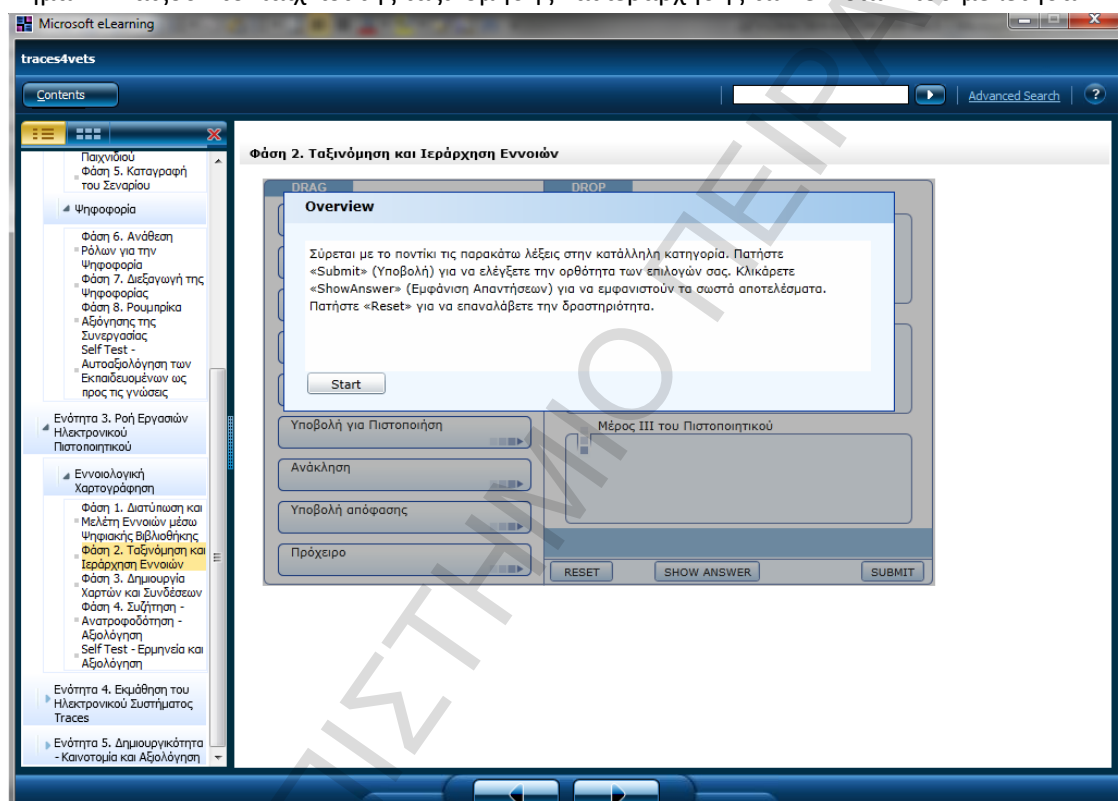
Microsoft eLearning

traces4vets

Contents

Advanced Search

Παιχνιδιού
Φάση 5. Καταγραφή του Σεναρίου

Ψηφοφορία

Φάση 6. Ανάθεση Ρόλων για την Ψηφοφορία
Φάση 7. Διεξαγωγή της Ψηφοφορίας
Φάση 8. Ρουμπρίκα Αξιόγησης της Συνεργασίας
Self Test - Αυτοαξιολόγηση των Εκπαιδευομένων ως προς τις γνώσεις

Ενότητα 3. Ροή Εργασιών Ηλεκτρονικού Πιστοποιητικού

Εννοιολογική Χαρτογράφηση

Φάση 1. Διατύπωση και Μελέτη Εννοιών μέσω Ψηφιακής Βιβλιοθήκης
Φάση 2. Ταξινόμηση και Ιεράρχηση Εννοιών
Φάση 3. Δημιουργία Χαρτών και Συνδέσεων
Φάση 4. Συζήτηση - Ανατροφοδότηση - Αξιολόγηση
Self Test - Ερμηνεία και Αξιολόγηση

Ενότητα 4. Εκμάθηση του Ηλεκτρονικού Συστήματος Traces

Ενότητα 5. Δημιουργικότητα - Καινοτομία και Αξιολόγηση

Φάση 2. Ταξινόμηση και Ιεράρχηση Εννοιών

DRAG

DROP

Overview

Σύρεται με το ποντίκι τις παρακάτω λέξεις στην κατάλληλη κατηγορία. Πατήστε «Submit» (Υποβολή) για να ελέγξετε την ορθότητα των επιλογών σας. Κλικάρετε «ShowAnswer» (Εμφάνιση Απαντήσεων) για να εμφανιστούν τα σωστά αποτελέσματα. Πατήστε «Reset» για να επαναλάβετε την δραστηριότητα.

Start

Υποβολή για Πιστοποίηση

Μέρος ΙΙΙ του Πιστοποιητικού

Ανάκληση

Υποβολή απόφασης

Πρόχειρο

RESET

SHOW ANSWER

SUBMIT